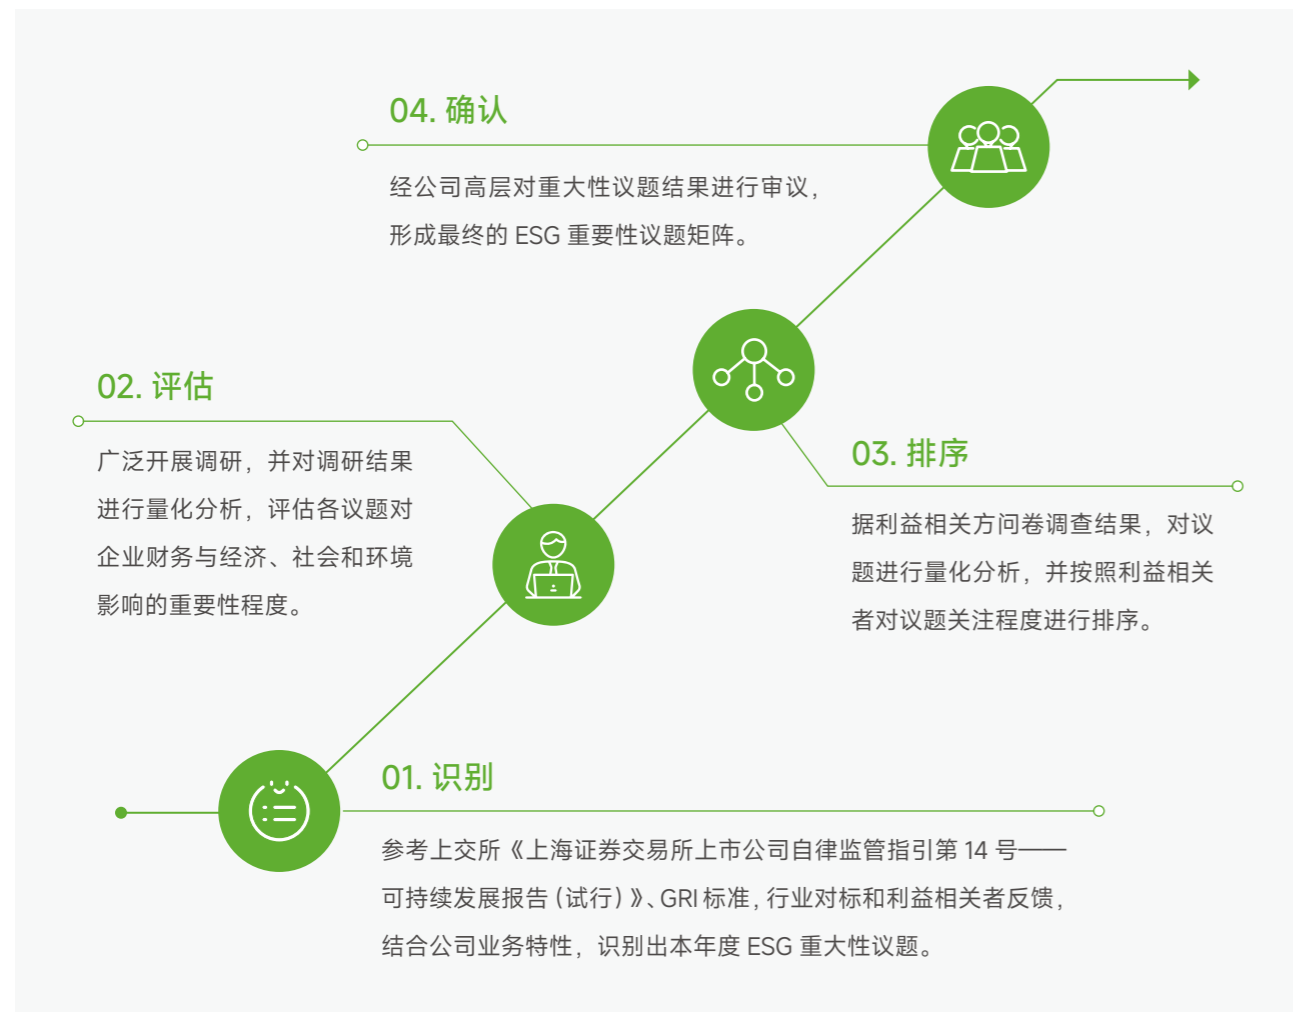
04. 确认

经公司高层对重大性议题结果进行审议，形成最终的 ESG 重要性议题矩阵。

02. 评估

广泛开展调研，并对调研结果进行量化分析，评估各议题对企业财务与经济、社会和环境影响的重要性程度。

03. 排序

据利益相关方问卷调查结果，对议题进行量化分析，并按照利益相关者对议题关注程度进行排序。

01. 识别

参考上交所《上海证券交易所上市公司自律监管指引第 14 号——可持续发展报告（试行）》、GRI 标准，行业对标和利益相关者反馈，结合公司业务特性，识别出本年度 ESG 重大性议题。